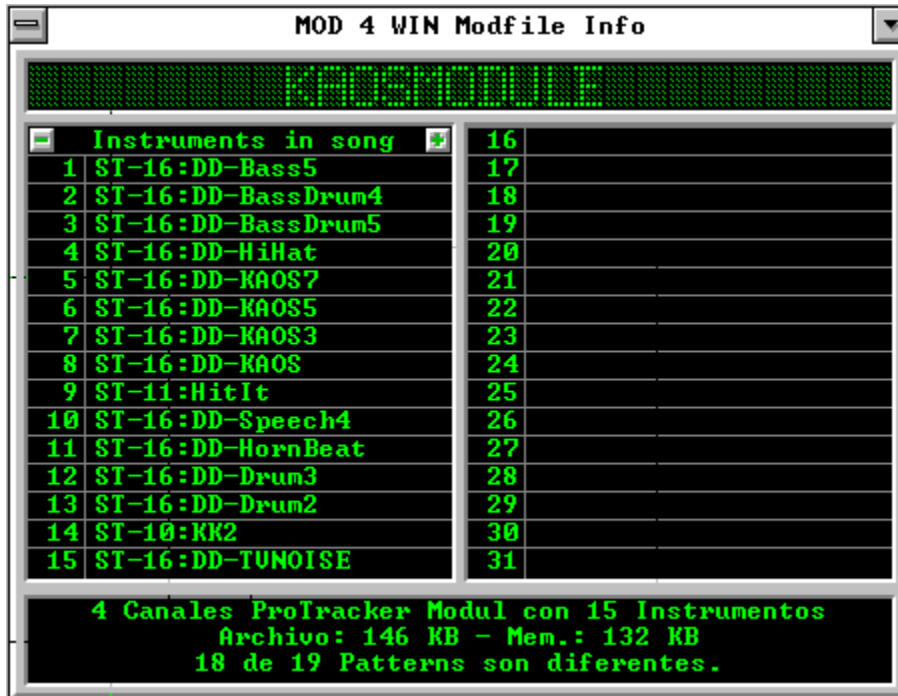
MOD 4 WIN Modfile Info

KAOSMODULE

Instruments in song

| | |
|---|---|
| 1 | ST-16:DD-Bass5 |
| 2 | ST-16:DD-BassDrum4 |
| 3 | ST-16:DD-BassDrum5 |
| 4 | ST-16:DD-HiHat |
| 5 | ST-16:DD-KAOS7 |
| 6 | ST-16:DD-KAOS5 |
| 7 | ST-16:DD-KAOS3 |
| 8 | ST-16:DD-KAOS |
| 9 | ST-11:HitIt |
| 10 | ST-16:DD-Speech4 |
| 11 | ST-16:DD-HornBeat |
| 12 | ST-16:DD-Drum3 |
| 13 | ST-16:DD-Drum2 |
| 14 | ST-10:KK2 |
| 15 | ST-16:DD-TVNOISE |

| | |
|---|---|
| 16 | |
| 17 | |
| 18 | |
| 19 | |
| 20 | |
| 21 | |
| 22 | |
| 23 | |
| 24 | |
| 25 | |
| 26 | |
| 27 | |
| 28 | |
| 29 | |
| 30 | |
| 31 | |

4 Canales ProTracker Modul con 15 Instrumentos
Archivo: 146 KB - Mem.: 132 KB
18 de 19 Patterns son diferentes.